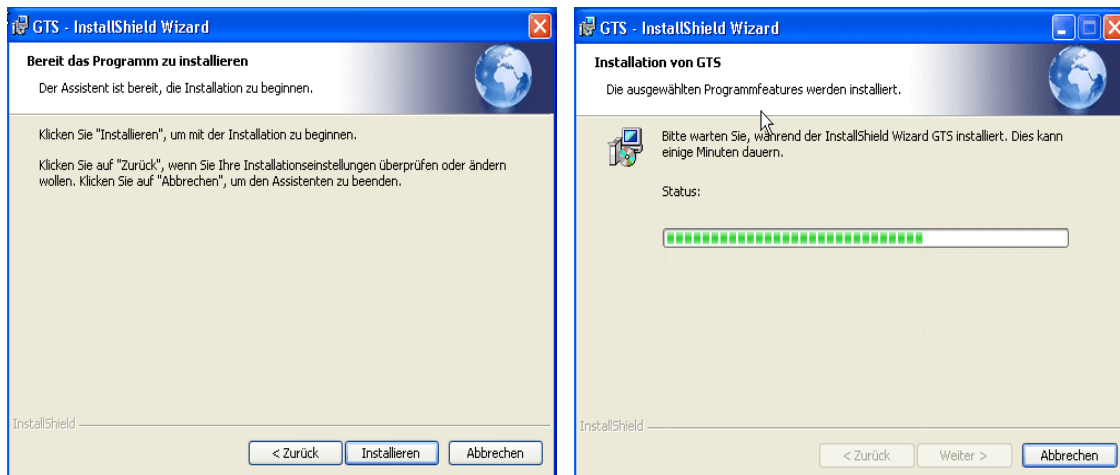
GTS - InstallShield Wizard

Bereit das Programm zu installieren

Der Assistent ist bereit, die Installation zu beginnen.

Klicken Sie "Installieren", um mit der Installation zu beginnen.

Klicken Sie auf "Zurück", wenn Sie Ihre Installationseinstellungen überprüfen oder ändern wollen. Klicken Sie auf "Abbrechen", um den Assistenten zu beenden.

InstallShield

< Zurück Installieren Abbrechen

GTS - InstallShield Wizard

Installation von GTS

Die ausgewählten Programmfeatures werden installiert.

Bitte warten Sie, während der InstallShield Wizard GTS installiert. Dies kann einige Minuten dauern.

Status:

InstallShield

< Zurück Weiter > Abbrechen